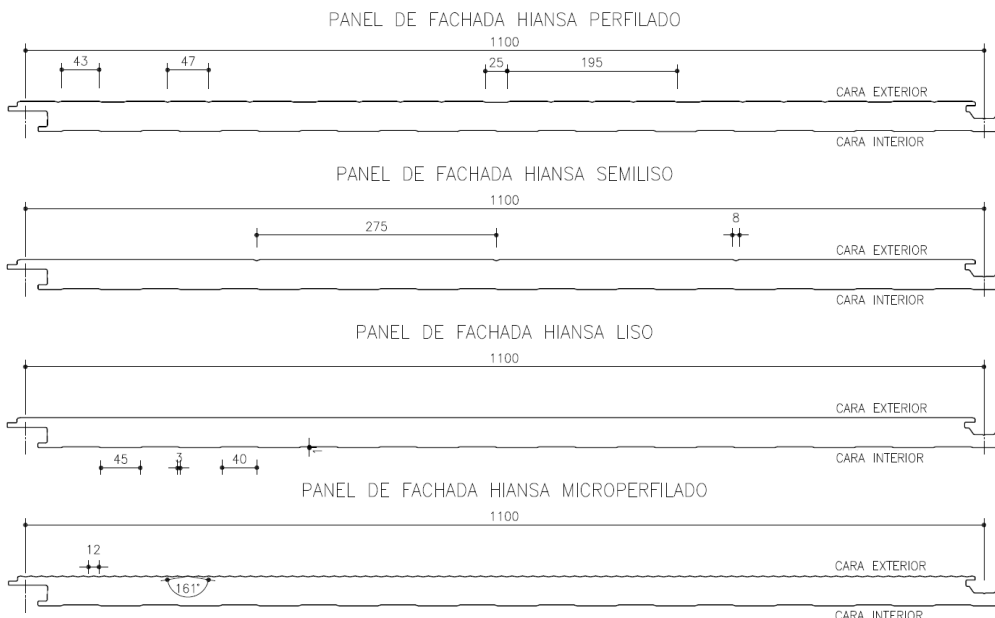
PANEL DE FACHADA HIANSA PERFILADO

1100

43

47

25

195

CARA EXTERIOR

CARA INTERIOR

PANEL DE FACHADA HIANSA SEMILISO

1100

275

8

CARA EXTERIOR

CARA INTERIOR

PANEL DE FACHADA HIANSA LISO

1100

CARA EXTERIOR

45

3

40

CARA INTERIOR

PANEL DE FACHADA HIANSA MICROPERFILADO

1100

12

161°

CARA EXTERIOR

CARA INTERIOR